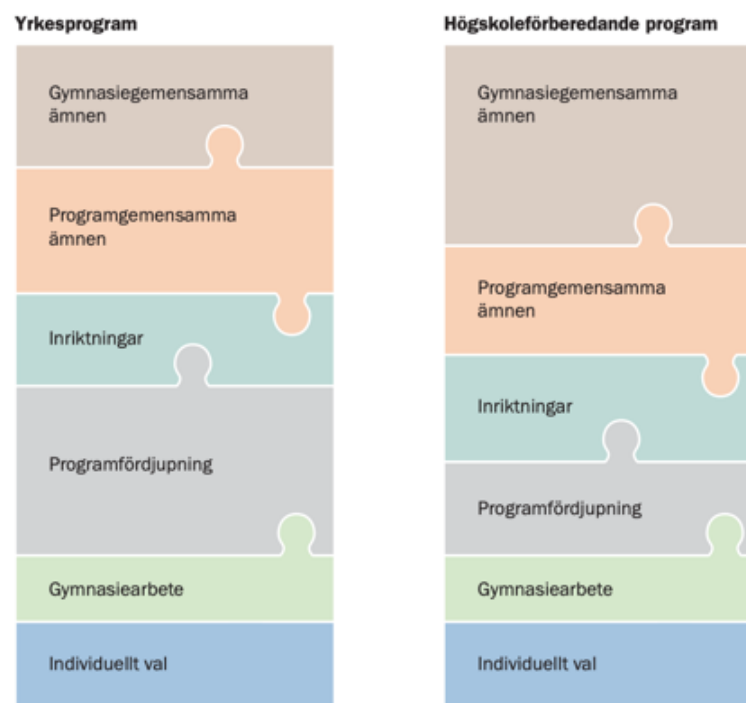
Yrkesprogram

Gymnasiegemensamma ämnen

Programgemensamma ämnen

Inriktningar

Programfördjupning

Gymnasiearbete

Individuellt val

Högskoleförberedande program

Gymnasiegemensamma ämnen

Programgemensamma ämnen

Inriktningar

Programfördjupning

Gymnasiearbete

Individuellt val